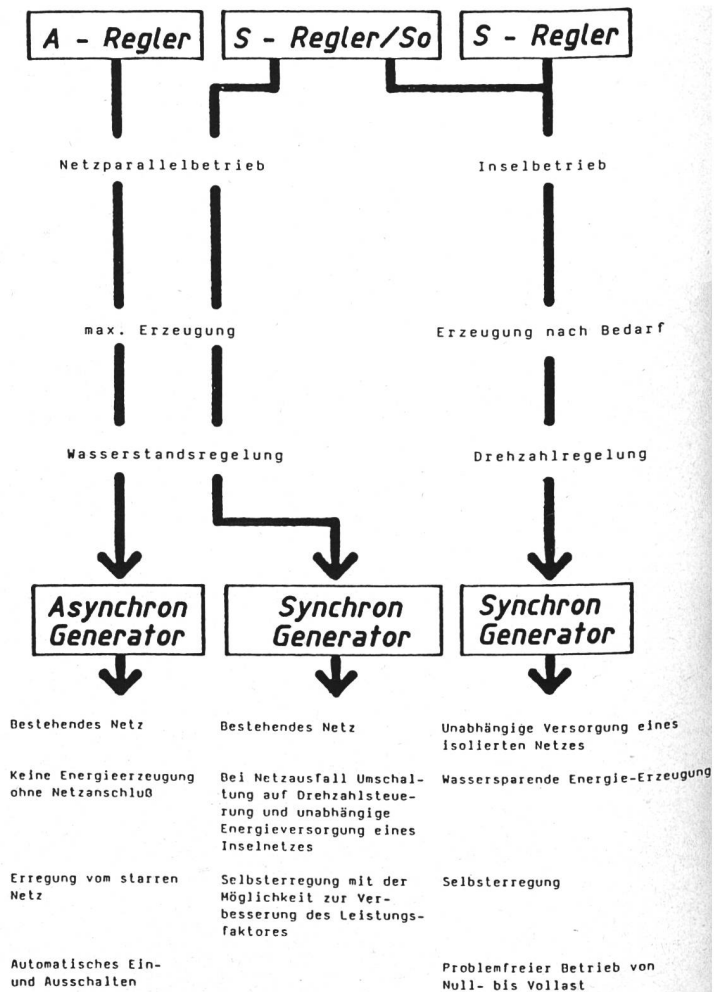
A - Regler

S - Regler/So

S - Regler

Netzparallelbetrieb

Inselbetrieb

max. Erzeugung

Erzeugung nach Bedarf

Wasserstandsregelung

Drehzahlregelung

Asynchron Generator

Synchron Generator

Synchron Generator

Bestehendes Netz

Keine Energieerzeugung ohne Netzanschluß

Erregung vom starren Netz

Automatisches Ein- und Ausschalten

Bestehendes Netz

Bei Netzausfall Umschaltung auf Drehzahlsteuerung und unabhängige Energieversorgung eines Inselnetzes

Selbsterregung mit der Möglichkeit zur Verbesserung des Leistungsfaktores

Unabhängige Versorgung eines isolierten Netzes

Wassersparende Energie-Erzeugung

Selbsterregung

Problemfreier Betrieb von Null- bis Vollast